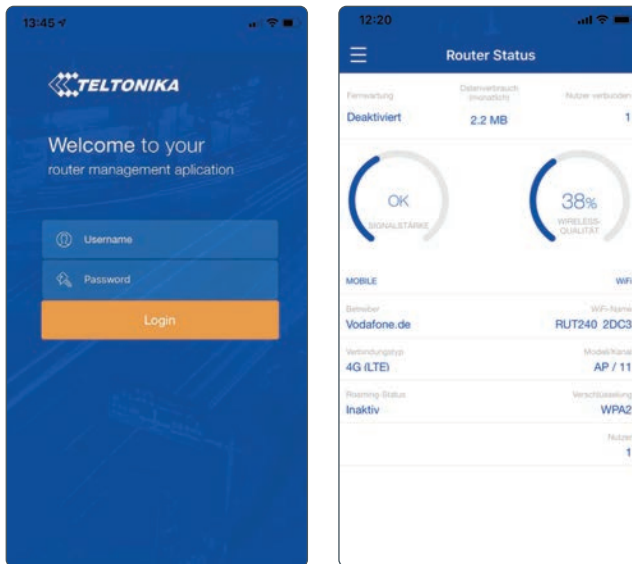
13:45

TELTONIKA

Welcome to your
router management aplication

Username

Password

Login

12:20

Router Status

Fernwartung
Deaktiviert

Datenverbrauch (monatlich)
2.2 MB

Nutzer verbunden
1

OK
SIGNALSTÄRKE

38%
WIRELESS-QUALITÄT

MOBILE

WiFi

Betreiber
Vodafone.de

WiFi-Name
RUT240 2DC3

Verbindungstyp
4G (LTE)

Modell/Kanal
AP / 11

Roaming-Status
Inaktiv

Verschlüsselung
WPA2

Nutzer
1